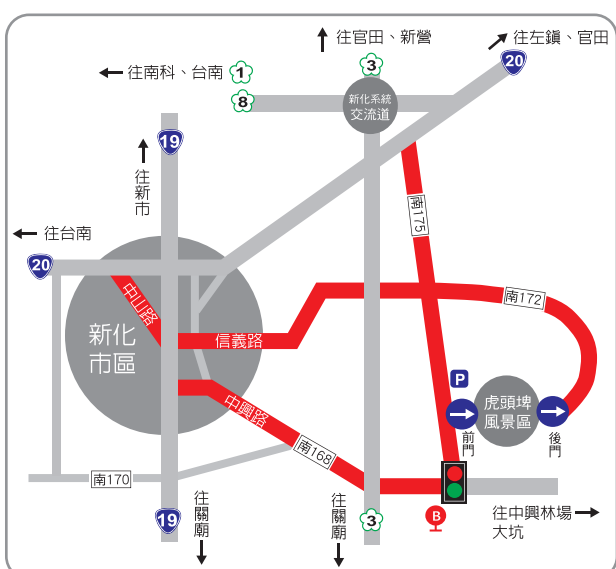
往官田、新營

往左鎮、官田

往南科、台南

1

3

20

8

新化系統交流道

19

往新市

南175

往台南

20

中山路

南172

新化市區

信義路

P

中興路

虎頭埤風景區

前門

後門

南168

南170

往關廟

往關廟

往中興林場大坑

19

3

B